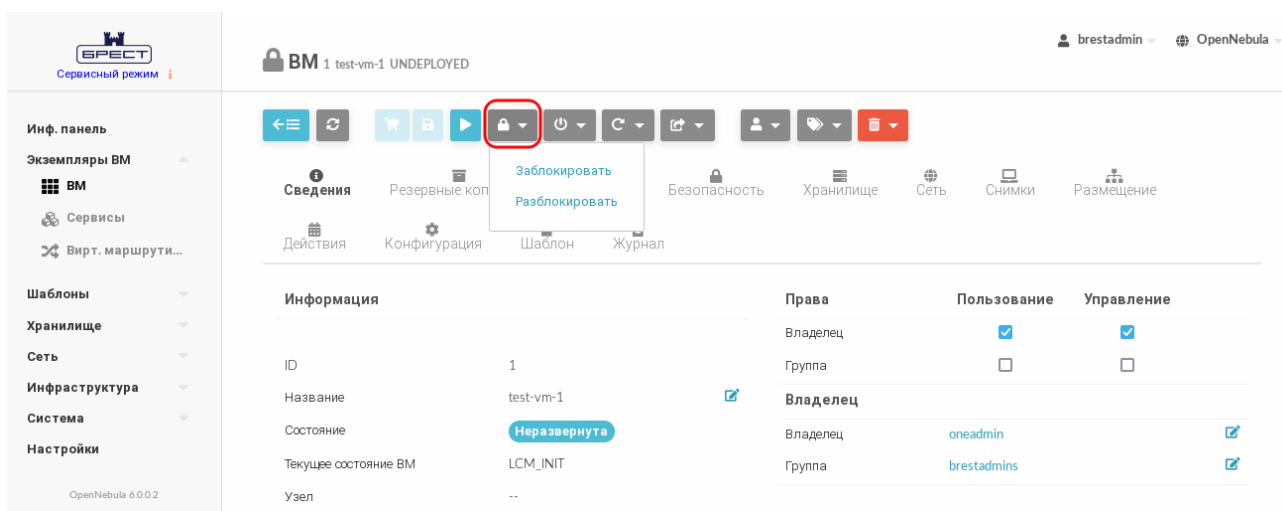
БРЕСТ
Сервисный режим

Инф. панель
Экземпляры ВМ
ВМ
Сервисы
Вирт. маршрути...
Шаблоны
Хранилище
Сеть
Инфраструктура
Система
Настройки

OpenNebula 6.0.0.2

ВМ 1 test-vm-1 UNDEPLOYED

brestadmin OpenNebula

Заблокировать
Разблокировать

Сведения Резервные коп Безопасность Хранилище Сеть Снимки Размещение
Действия Конфигурация Шаблон Журнал

Информация

| | |
|---|---|
| ID | 1 |
| Название | test-vm-1 |
| Состояние | Неразвернута |
| Текущее состояние ВМ | LCM_INIT |
| Узел | -- |

| Права | Пользование | Управление |
|---|---|---|
| Владелец | ☑ | ☑ |
| Группа | ☐ | ☐ |

Владелец

| | |
|---|---|
| Владелец | oneadmin |
| Группа | brestadmins |